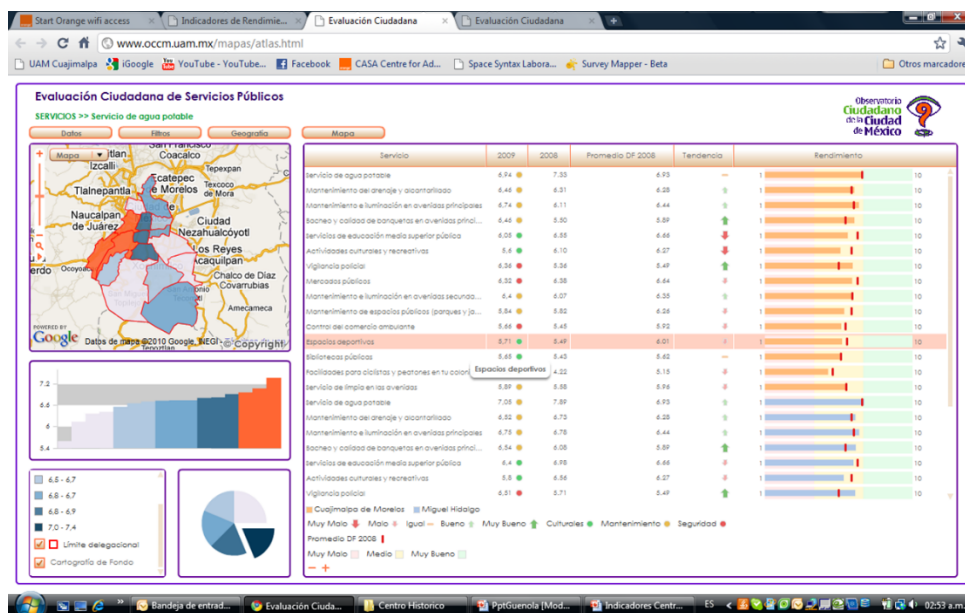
Start Orange wifi access | Indicadores de Rendimie... | Evaluación Ciudadana | Evaluación Ciudadana

www.occm.uam.mx/mapas/atlas.html

UAM Cuajimalpa | iGoogle | YouTube - YouTube... | Facebook | CASA Centre for Ad... | Space Syntax Labora... | Survey Mapper - Beta | Otros marcadores

Evaluación Ciudadana de Servicios Públicos

SERVICIOS >> Servicio de agua potable

Observatorio Ciudadano de la Ciudad de México

Datos | Filtros | Geografía | Mapa

Mapa | San Francisco | Coacalco | Tepexpan | Ecatepec | Texcoco de Mora | Tlalnepantla | Naucalpan de Juárez | Ciudad Nezahualcóyotl | Los Reyes Acaquilpan | Chalco de Díaz Covarrubias | Amecameca | Ocoyoacac | POWERED BY Google | Datos de mapa ©2010 Google, INEGI | ©Copyright

| Servicio | 2009 | 2008 | Promedio DF 2008 | Tendencia | Rendimiento |
|---|---|---|---|---|---|
| Servicio de agua potable | 6.94 | 7.33 | 6.93 | | 1 10 |
| Mantenimiento del drenaje y alcantarillado | 6.46 | 6.31 | 6.28 | | 1 10 |
| Mantenimiento e iluminación en avenidas principales | 6.74 | 6.41 | 6.44 | | 1 10 |
| Bacheo y calidad de banquetas en avenidas princi... | 6.46 | 5.50 | 5.89 | | 1 10 |
| Servicios de educación media superior pública | 6.08 | 6.55 | 6.66 | | 1 10 |
| Actividades culturales y recreativas | 5.6 | 6.10 | 6.27 | | 1 10 |
| Vigilancia policial | 6.36 | 5.36 | 5.49 | | 1 10 |
| Mercados públicos | 6.32 | 6.38 | 6.64 | | 1 10 |
| Mantenimiento e iluminación en avenidas secunda... | 6.4 | 6.07 | 6.35 | | 1 10 |
| Mantenimiento de espacios públicos (parques y ja... | 5.84 | 6.02 | 6.26 | | 1 10 |
| Control del comercio ambulante | 5.66 | 5.45 | 5.92 | | 1 10 |
| Espacios deportivos | 5.71 | 5.49 | 6.01 | | 1 10 |
| Bibliotecas públicas | 5.65 | 5.43 | 5.62 | | 1 10 |
| Facilidades para ciclistas y peatones en tu colon... | | 4.22 | 5.15 | | 1 10 |
| Servicio de limpia en las avenidas | 5.89 | 5.58 | 5.96 | | 1 10 |
| Servicio de agua potable | 7.05 | 7.89 | 6.93 | | 1 10 |
| Mantenimiento del drenaje y alcantarillado | 6.52 | 6.73 | 6.28 | | 1 10 |
| Mantenimiento e iluminación en avenidas principales | 6.75 | 6.78 | 6.44 | | 1 10 |
| Bacheo y calidad de banquetas en avenidas princi... | 6.54 | 6.08 | 5.89 | | 1 10 |
| Servicios de educación media superior pública | 6.4 | 6.98 | 6.66 | | 1 10 |
| Actividades culturales y recreativas | 5.8 | 6.56 | 6.27 | | 1 10 |
| Vigilancia policial | 6.51 | 5.71 | 5.49 | | 1 10 |

Espacios deportivos

Cuajimalpa de Morelos | Miguel Hidalgo
Muy Malo | Malo | Igual | Bueno | Muy Bueno | Culturales | Mantenimiento | Seguridad
Promedio DF 2008
Muy Malo | Medio | Muy Bueno

7.2
6.6
6
5.4

6.5 - 6.7
6.6 - 6.7
6.8 - 6.9
7.0 - 7.4
Límite delegacional
Cartografía de Fondo

Bandeja de entrad... | Evaluación Ciuda... | Centro Historico | PptGuenola [Mod... | Indicadores Centr... | ES | 02:53 a.m.